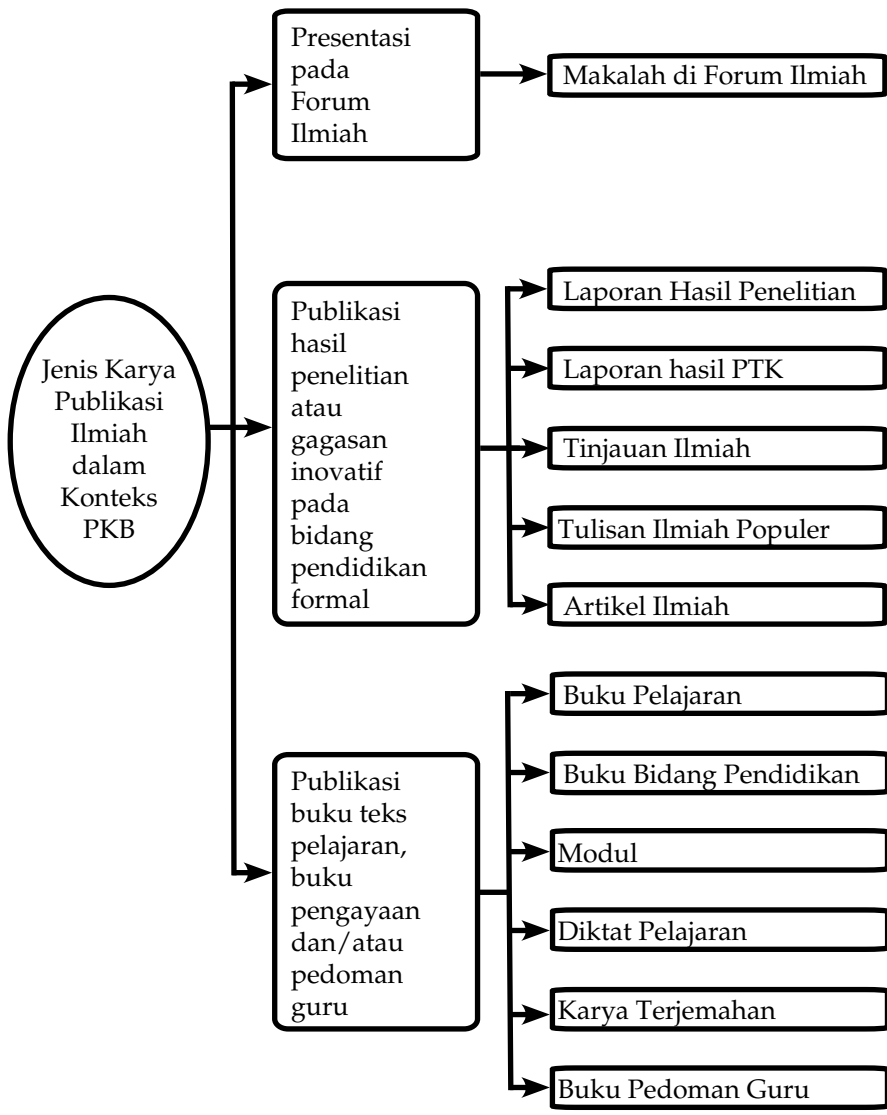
Jenis Karya Publikasi Ilmiah dalam Konteks PKB

Presentasi pada Forum Ilmiah

Makalah di Forum Ilmiah

Publikasi hasil penelitian atau gagasan inovatif pada bidang pendidikan formal

Laporan Hasil Penelitian

Laporan hasil PTK

Tinjauan Ilmiah

Tulisan Ilmiah Populer

Artikel Ilmiah

Publikasi buku teks pelajaran, buku pengayaan dan/atau pedoman guru

Buku Pelajaran

Buku Bidang Pendidikan

Modul

Diktat Pelajaran

Karya Terjemahan

Buku Pedoman Guru